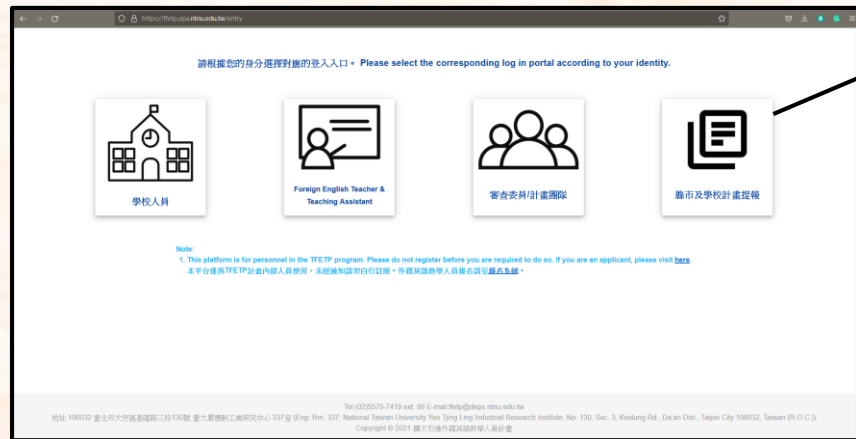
https://tfetp.epa.ntnu.edu.tw/entry

請根據您的身分選擇對應的登入入口。 Please select the corresponding log in portal according to your identity.

學校人員

Foreign English Teacher & Teaching Assistant

審查委員/計畫團隊

縣市及學校計畫提報

Note:
1. This platform is for personnel in the TFETP program. Please do not register before you are required to do so. If you are an applicant, please visit here.
本平台僅供TFETP計畫內部人員使用，未經通知請勿自行註冊。外籍英語教學人員報名請至報名系統。

Tel:(02)5578-7419 ext. 88 E-mail:tfetp@deps.ntnu.edu.tw
地址 106032 臺北市大安區基隆路三段130號 臺大嚴慶齡工業研究中心 337室 (Eng: Rm. 337, National Taiwan University Yen Tjing Ling Industrial Research Institute, No. 130, Sec. 3, Keelung Rd., Da'an Dist., Taipei City 106032, Taiwan (R.O.C.))
Copyright © 2021 擴大引進外籍英語教學人員計畫